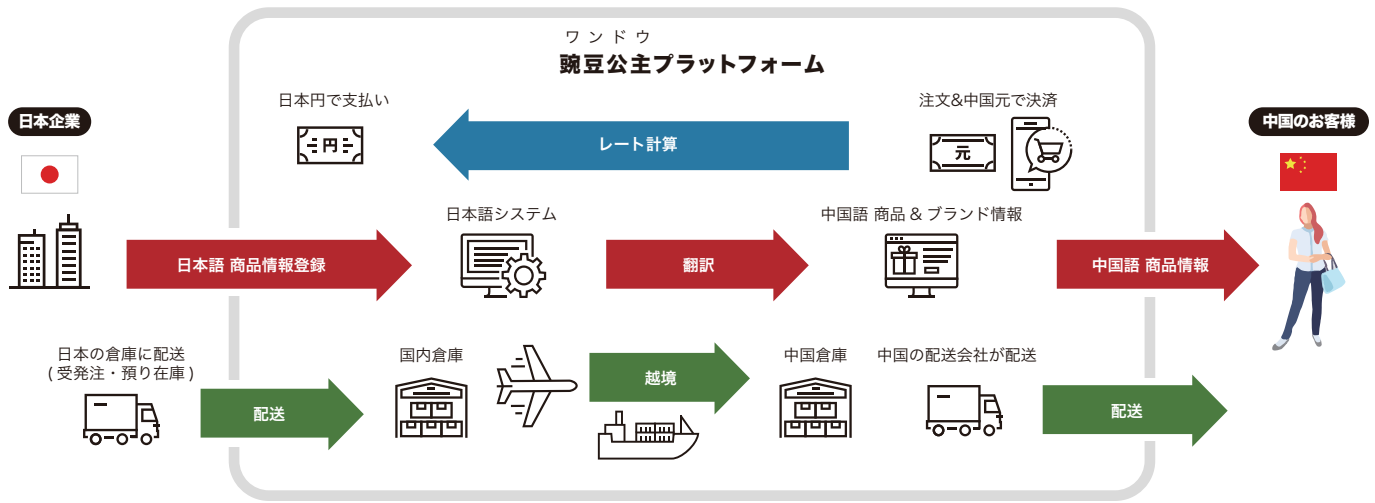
ワンドウ
豌豆公主プラットフォーム

日本企業

日本円で支払い

円

レート計算

注文&中国元で決済

元

中国のお客様

日本語システム

中国語 商品 & ブランド情報

日本語 商品情報登録

翻訳

中国語 商品情報

日本の倉庫に配送
( 受発注・預り在庫 )

配送

国内倉庫

越境

中国倉庫

中国の配送会社が配送

配送